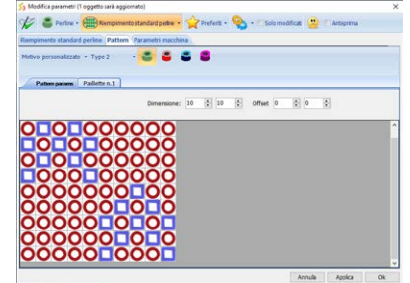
Modifica parametri (1 oggetto sarà aggiornato)

Perline · Riempimento standard perline · Preferiti · Solo modificati · Anteprima

Riempimento standard perline | Pattern | Parametri macchina

Motivo personalizzato · Type 2

Pattern params | Paillette n.1

Dimensione: 10 10 Offset 0 0

Annulla | Applica | Ok